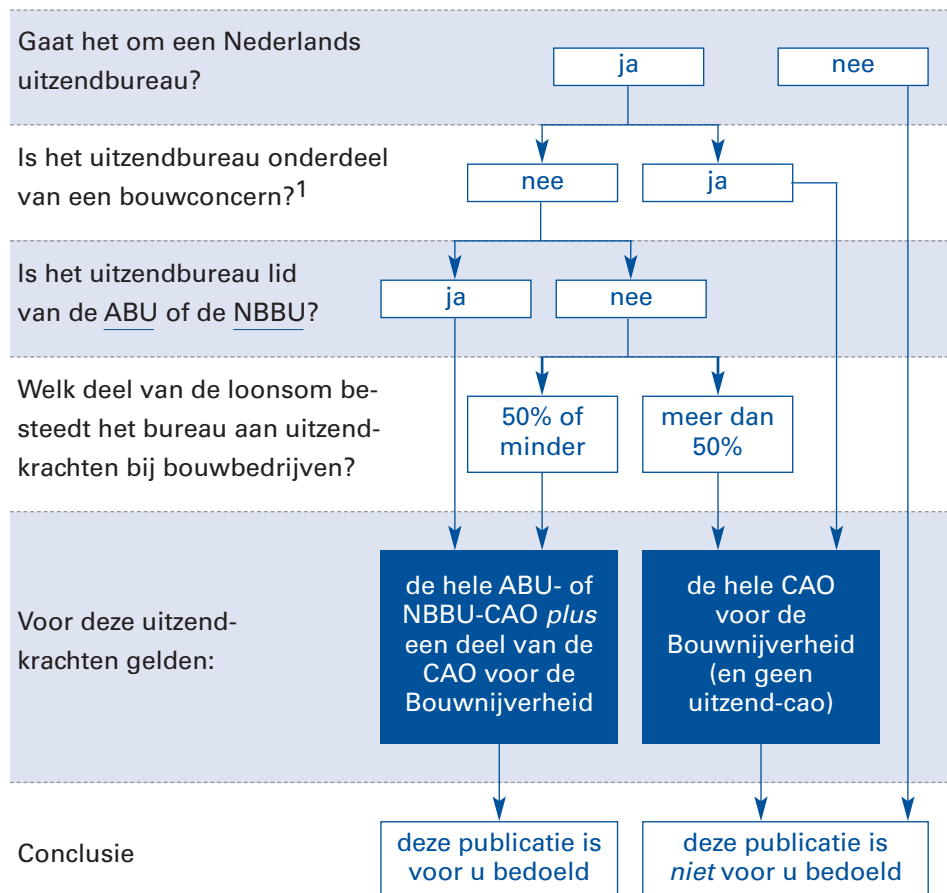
Gaat het om een Nederlands uitzendbureau?

ja

nee

Is het uitzendbureau onderdeel van een bouwconcern?$^1$

nee

ja

Is het uitzendbureau lid van de ABU of de NBBU?

ja

nee

Welk deel van de loonsom besteedt het bureau aan uitzendkrachten bij bouwbedrijven?

50% of minder

meer dan 50%

Voor deze uitzendkrachten gelden:

de hele ABU- of NBBU-CAO *plus* een deel van de CAO voor de Bouwnijverheid

de hele CAO voor de Bouwnijverheid (en geen uitzend-cao)

Conclusie

deze publicatie is voor u bedoeld

deze publicatie is *niet* voor u bedoeld